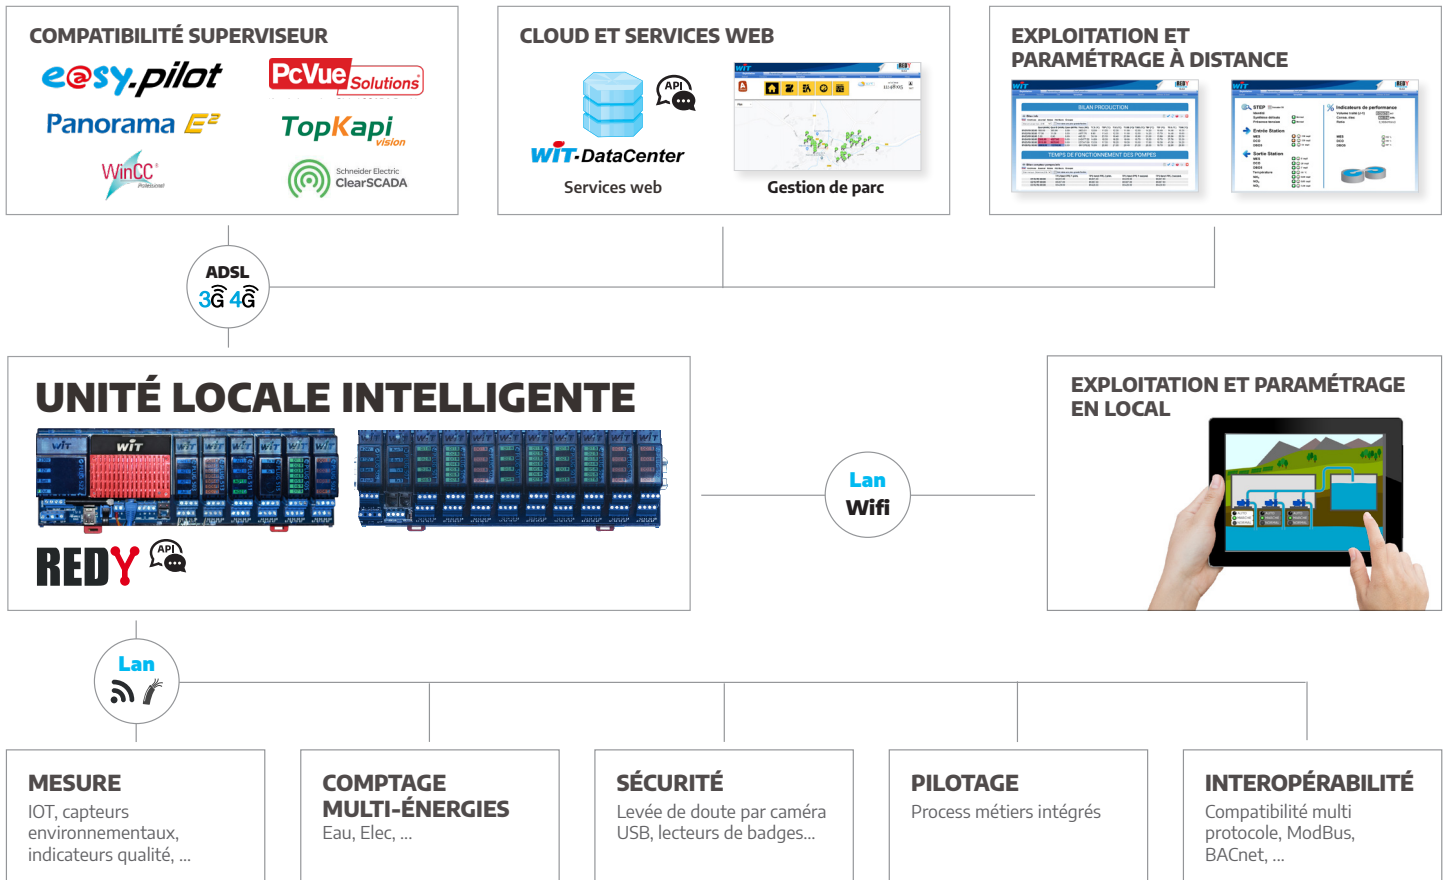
COMPATIBILITÉ SUPERVISEUR

easy.pilot

PcVue Solutions

Panorama E²

TopKapi vision

WinCC

Schneider Electric ClearSCADA

CLOUD ET SERVICES WEB

API

WIT-DataCenter

Services web

Gestion de parc

EXPLOITATION ET PARAMÉTRAGE À DISTANCE

ADSL

3G 4G

UNITÉ LOCALE INTELLIGENTE

REDY

API

Lan Wifi

EXPLOITATION ET PARAMÉTRAGE EN LOCAL

Lan

MESURE
IOT, capteurs environnementaux, indicateurs qualité, ...

COMPTAGE MULTI-ÉNERGIES
Eau, Elec, ...

SÉCURITÉ
Levée de doute par caméra USB, lecteurs de badges...

PILOTAGE
Process métiers intégrés

INTEROPÉRABILITÉ
Compatibilité multi protocole, ModBus, BACnet, ...